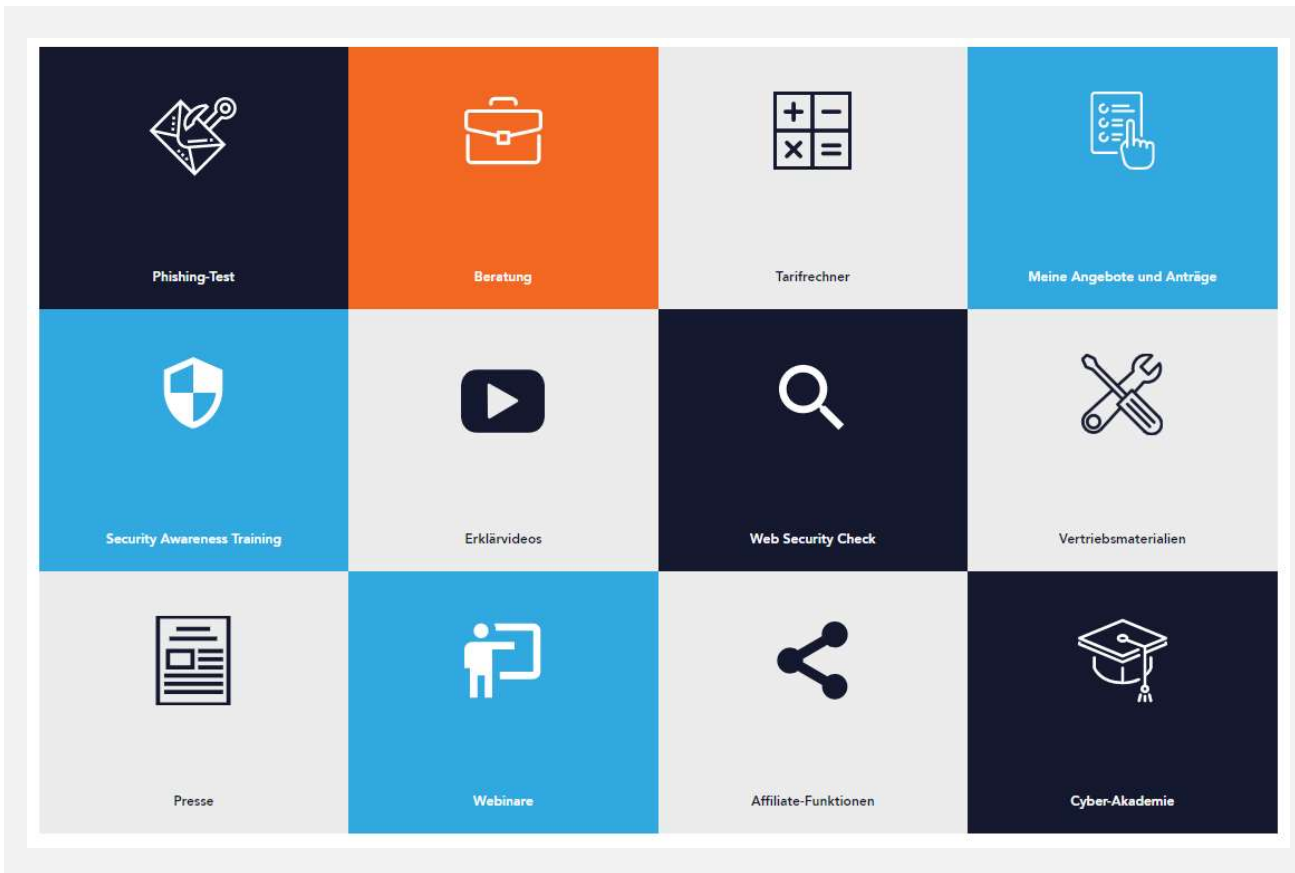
Phishing-Test

Beratung

Tarifrechner

Meine Angebote und Anträge

Security Awareness Training

Erklärvideos

Web Security Check

Vertriebsmaterialien

Presse

Webinare

Affiliate-Funktionen

Cyber-Akademie